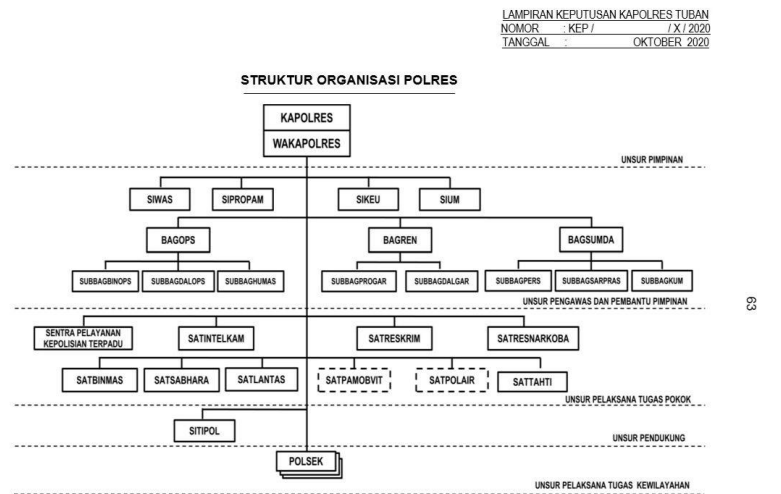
LAMPIRAN KEPUTUSAN KAPOLRES TUBAN
NOMOR : KEP / / X / 2020
TANGGAL : OKTOBER 2020

STRUKTUR ORGANISASI POLRES

KAPOLRES
WAKAPOLRES

UNSUR PIMPINAN

SIWAS
SIPROPAM
SIKEU
SIUM

BAGOPS
BAGREN
BAGSUMDA

SUBBAGBINOPS
SUBBAGDALOPS
SUBBAGHUMAS
SUBBAGPROGAR
SUBBAGDALGAR
SUBBAGPERS
SUBBAGSARPRAS
SUBBAGKUM

UNSUR PENGAWAS DAN PEMBANTU PIMPINAN

63

SENTRA PELAYANAN KEPOLISIAN TERPADU
SATINTELKAM
SATRESKRIM
SATRESNARKOBA

SATBINMAS
SATSABHARA
SATLANTAS
SATPAMOBVIT
SATPOLAIR
SATTAHTI

UNSUR PELAKSANA TUGAS POKOK

SITIPOL

UNSUR PENDUKUNG

POLSEK

UNSUR PELAKSANA TUGAS KEWILAYAHAN